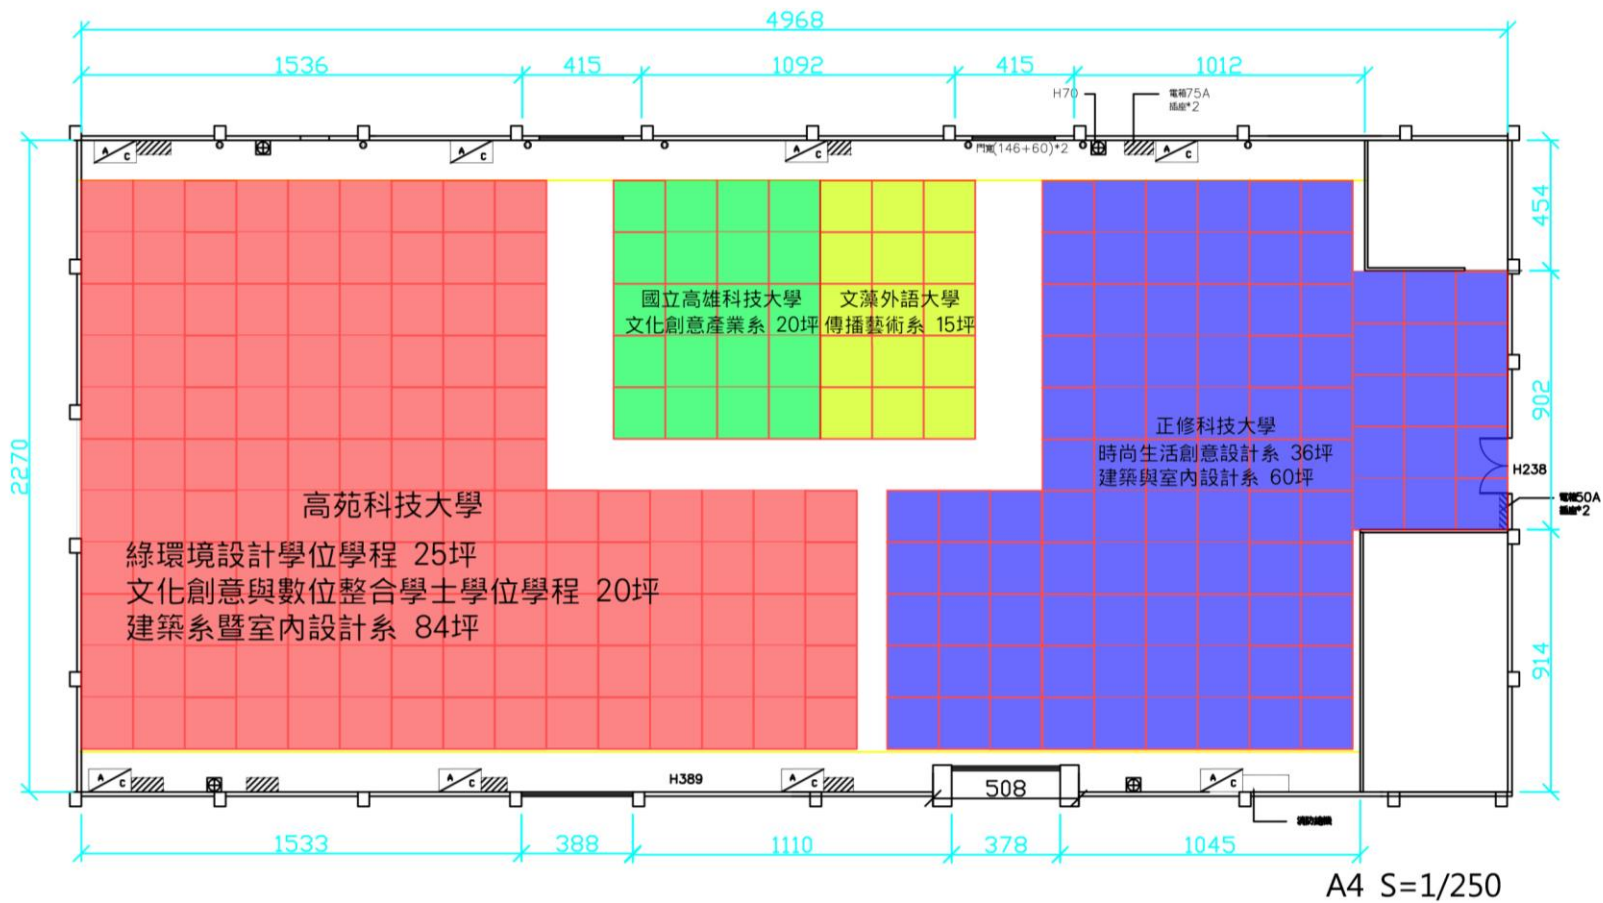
4968

1536 415 1092 415 1012

H70

電箱75A
插座*2

門寬(146+60)*2

A/C A/C A/C A/C

454

902

914

2270

國立高雄科技大學
文化創意產業系 20坪

文藻外語大學
傳播藝術系 15坪

正修科技大學
時尚生活創意設計系 36坪
建築與室內設計系 60坪

H238

電箱50A
插座*2

高苑科技大學
綠環境設計學位學程 25坪
文化創意與數位整合學士學位學程 20坪
建築系暨室內設計系 84坪

A/C A/C A/C A/C

H389

508

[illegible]

1533 388 1110 378 1045

A4 S=1/250